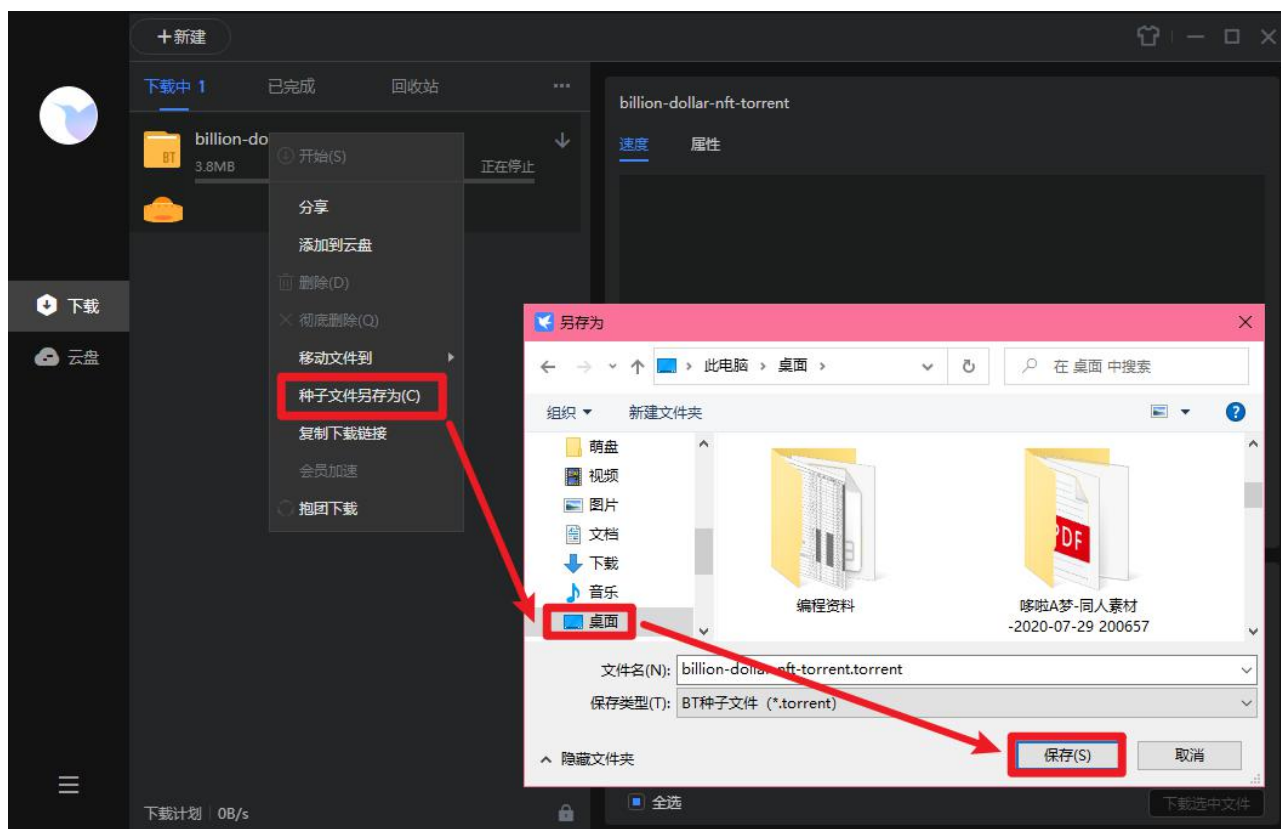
+新建

下载中 1　已完成　回收站　···

billion-do
BT
3.8MB
正在停止

开始(S)
分享
添加到云盘
删除(D)
彻底删除(Q)
移动文件到
种子文件另存为(C)
复制下载链接
会员加速
抱团下载

下载
云盘

下载计划 | 0B/s

billion-dollar-nft-torrent

速度　属性

另存为

此电脑 › 桌面 ›

在 桌面 中搜索

组织 ▾　新建文件夹

萌盘
视频
图片
文档
下载
音乐
桌面

PDF

编程资料

哆啦A梦-同人素材 -2020-07-29 200657

文件名(N): billion-dollar-nft-torrent.torrent
保存类型(T): BT种子文件 (*.torrent)

隐藏文件夹

保存(S)　取消

全选

下载选中文件